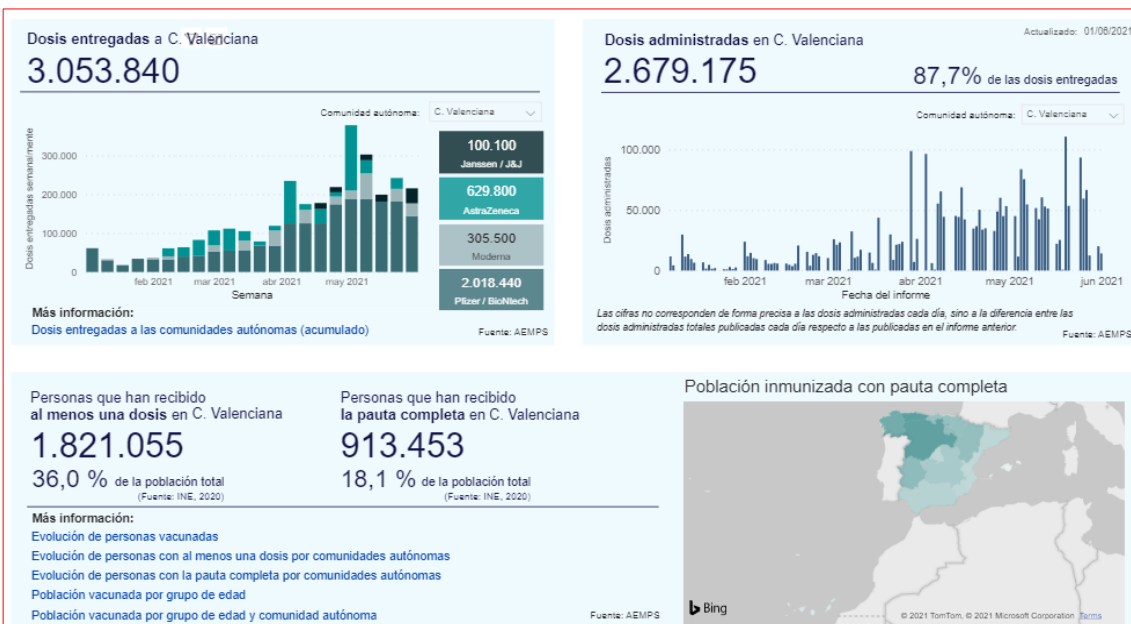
Dosis entregadas a C. Valenciana
3.053.840

Comunidad autónoma: C. Valenciana

Dosis entregadas semanalmente
300.000
200.000
100.000
0
feb 2021
mar 2021
abr 2021
may 2021
Semana

100.100
Janssen / J&J
629.800
AstraZeneca
305.500
Moderna
2.018.440
Pfizer / BioNtech

Más información:
Dosis entregadas a las comunidades autónomas (acumulado)
Fuente: AEMPS

Actualizado: 01/06/2021
Dosis administradas en C. Valenciana
2.679.175
87,7% de las dosis entregadas

Comunidad autónoma: C. Valenciana

Dosis administradas
100.000
50.000
0
feb 2021
mar 2021
abr 2021
may 2021
jun 2021
Fecha del informe

Las cifras no corresponden de forma precisa a las dosis administradas cada día, sino a la diferencia entre las dosis administradas totales publicadas cada día respecto a las publicadas en el informe anterior.
Fuente: AEMPS

Personas que han recibido
al menos una dosis en C. Valenciana
1.821.055
36,0 % de la población total
(Fuente: INE, 2020)

Personas que han recibido
la pauta completa en C. Valenciana
913.453
18,1 % de la población total
(Fuente: INE, 2020)

Más información:
Evolución de personas vacunadas
Evolución de personas con al menos una dosis por comunidades autónomas
Evolución de personas con la pauta completa por comunidades autónomas
Población vacunada por grupo de edad
Población vacunada por grupo de edad y comunidad autónoma
Fuente: AEMPS

Población inmunizada con pauta completa
Bing
© 2021 TomTom, © 2021 Microsoft Corporation Terms